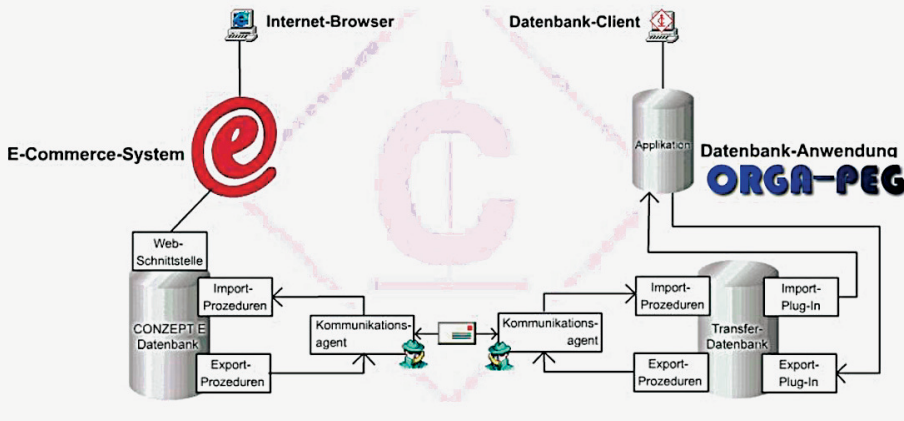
Internet-Browser

Datenbank-Client

E-Commerce-System

Applikation

Datenbank-Anwendung

ORGA-PEG

Web-Schnittstelle

Import-Prozeduren

CONZEPT E Datenbank

Export-Prozeduren

Kommunikationsagent

Kommunikationsagent

Import-Prozeduren

Transfer-Datenbank

Import-Plug-In

Export-Prozeduren

Export-Plug-In